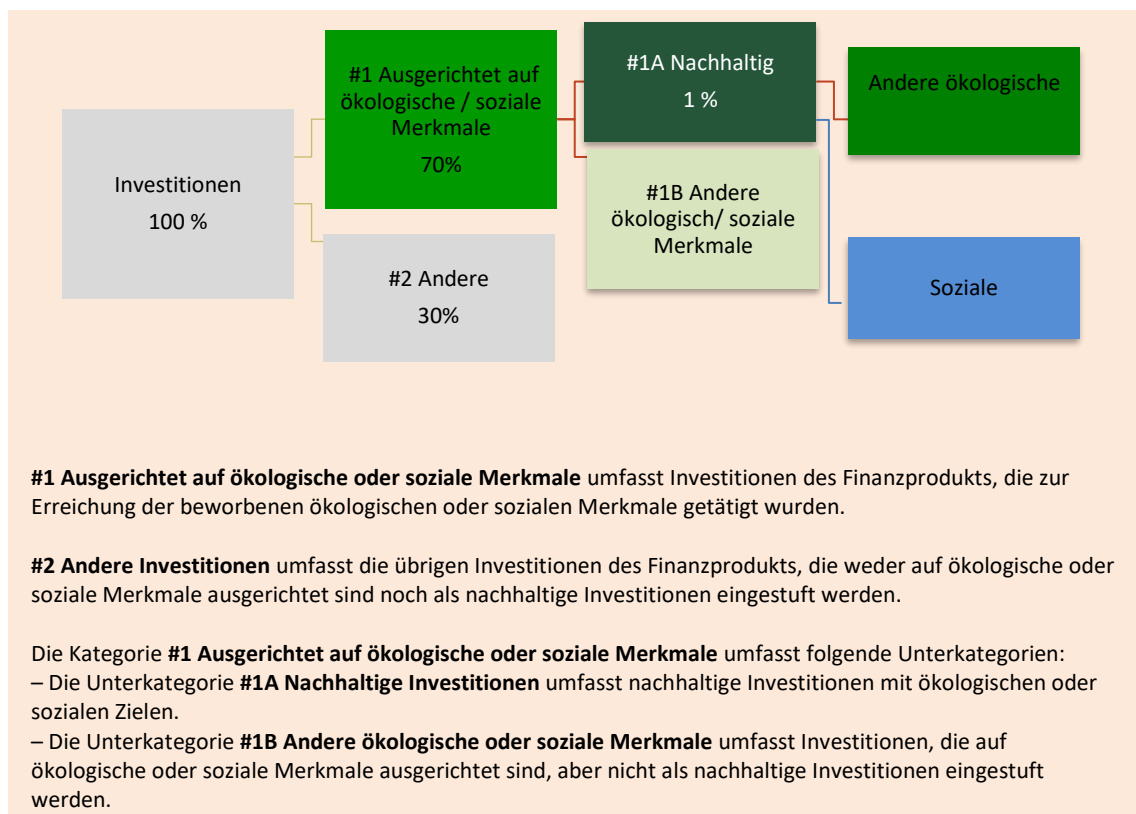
Investitionen
100 %

#1 Ausgerichtet auf ökologische / soziale Merkmale
70%

#2 Andere
30%

#1A Nachhaltig
1 %

#1B Andere ökologisch/ soziale Merkmale

Andere ökologische

Soziale

**#1 Ausgerichtet auf ökologische oder soziale Merkmale** umfasst Investitionen des Finanzprodukts, die zur Erreichung der beworbenen ökologischen oder sozialen Merkmale getätigt wurden.

**#2 Andere Investitionen** umfasst die übrigen Investitionen des Finanzprodukts, die weder auf ökologische oder soziale Merkmale ausgerichtet sind noch als nachhaltige Investitionen eingestuft werden.

Die Kategorie **#1 Ausgerichtet auf ökologische oder soziale Merkmale** umfasst folgende Unterkategorien:
– Die Unterkategorie **#1A Nachhaltige Investitionen** umfasst nachhaltige Investitionen mit ökologischen oder sozialen Zielen.
– Die Unterkategorie **#1B Andere ökologische oder soziale Merkmale** umfasst Investitionen, die auf ökologische oder soziale Merkmale ausgerichtet sind, aber nicht als nachhaltige Investitionen eingestuft werden.